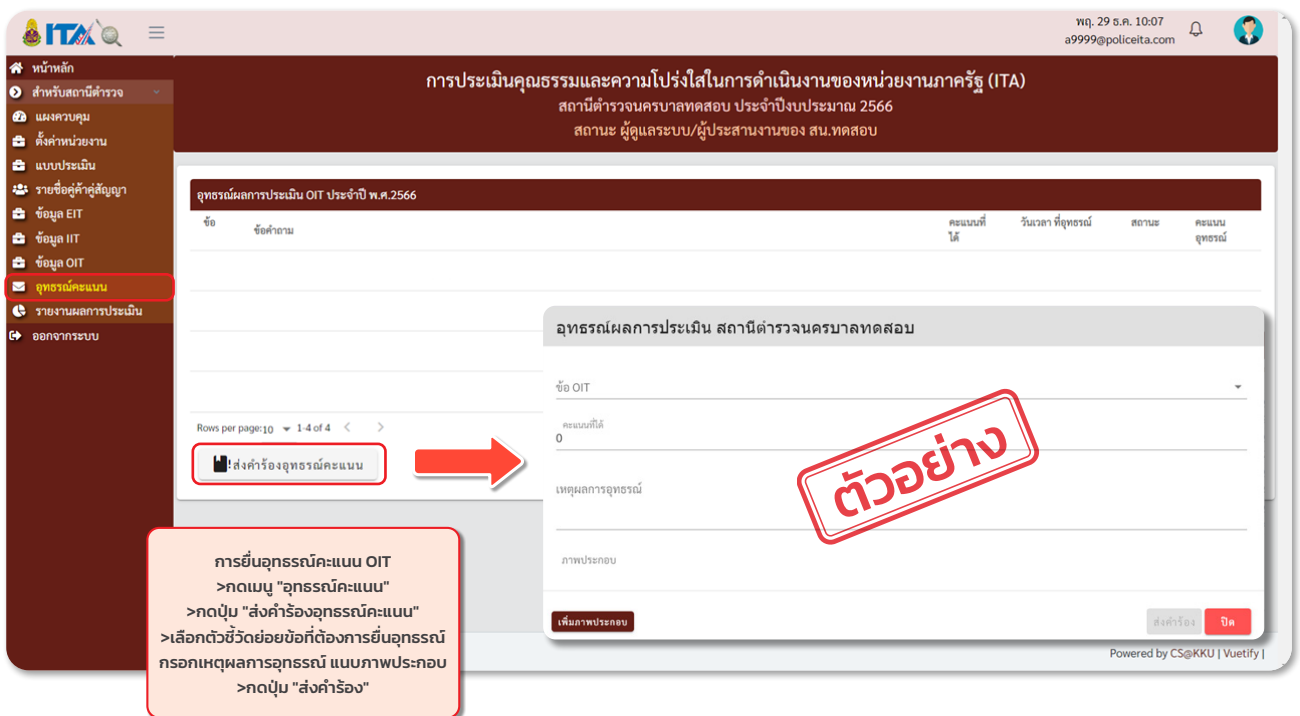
ITA

พฤ. 29 ธ.ค. 10:07
a9999@policeita.com

หน้าหลัก
สำหรับสถานีตำรวจ
แผงควบคุม
ตั้งค่าหน่วยงาน
แบบประเมิน
รายชื่อคู่ค้าคู่สัญญา
ข้อมูล EIT
ข้อมูล IIT
ข้อมูล OIT
อุทธรณ์คะแนน
รายงานผลการประเมิน
ออกจากระบบ

การประเมินคุณธรรมและความโปร่งใสในการดำเนินงานของหน่วยงานภาครัฐ (ITA)
สถานีตำรวจนครบาลทดสอบ ประจำปีงบประมาณ 2566
สถานะ ผู้ดูแลระบบ/ผู้ประสานงานของ สน.ทดสอบ

อุทธรณ์ผลการประเมิน OIT ประจำปี พ.ศ.2566

| ข้อ | ข้อคำถาม | คะแนนที่ได้ | วันเวลา ที่อุทธรณ์ | สถานะ | คะแนนอุทธรณ์ |
|---|---|---|---|---|---|

Rows per page: 10 1-4 of 4

ส่งคำร้องอุทธรณ์คะแนน

อุทธรณ์ผลการประเมิน สถานีตำรวจนครบาลทดสอบ

ข้อ OIT

คะแนนที่ได้
0

เหตุผลการอุทธรณ์

ภาพประกอบ

เพิ่มภาพประกอบ

ส่งคำร้อง ปิด

ตัวอย่าง

Powered by CS@KKU | Vuetify |

การยื่นอุทธรณ์คะแนน OIT
>กดเมนู "อุทธรณ์คะแนน"
>กดปุ่ม "ส่งคำร้องอุทธรณ์คะแนน"
>เลือกตัวชี้วัดย่อยข้อที่ต้องการยื่นอุทธรณ์
กรอกเหตุผลการอุทธรณ์ แนบภาพประกอบ
>กดปุ่ม "ส่งคำร้อง"